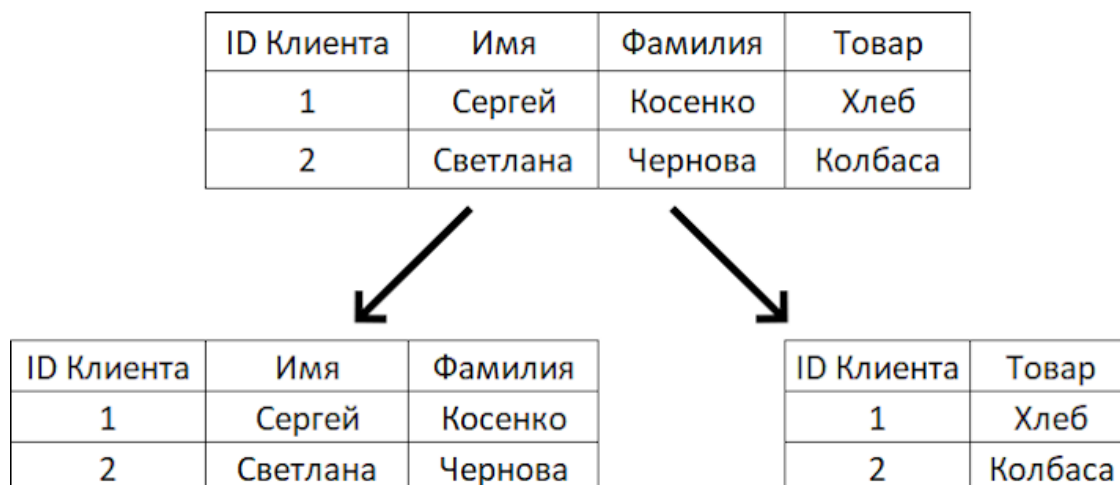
| ID Клиента | Имя | Фамилия | Товар |
|---|---|---|---|
| 1 | Сергей | Косенко | Хлеб |
| 2 | Светлана | Чернова | Колбаса |

| ID Клиента | Имя | Фамилия |
|---|---|---|
| 1 | Сергей | Косенко |
| 2 | Светлана | Чернова |

| ID Клиента | Товар |
|---|---|
| 1 | Хлеб |
| 2 | Колбаса |